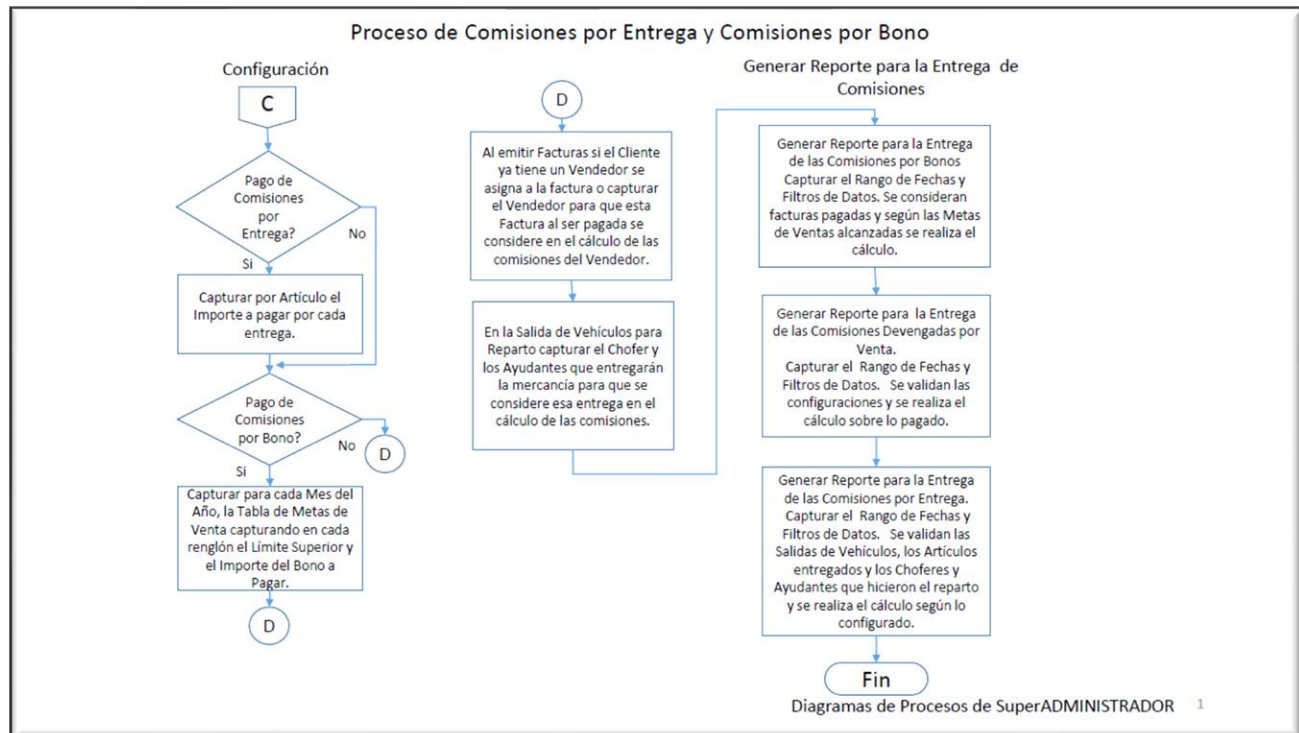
Proceso de Comisiones por Entrega y Comisiones por Bono

Configuración

C

Pago de Comisiones por Entrega?

No

Si

Capturar por Artículo el Importe a pagar por cada entrega.

Pago de Comisiones por Bono?

No

D

Si

Capturar para cada Mes del Año, la Tabla de Metas de Venta capturando en cada renglón el Límite Superior y el Importe del Bono a Pagar.

D

D

Al emitir Facturas si el Cliente ya tiene un Vendedor se asigna a la factura o capturar el Vendedor para que esta Factura al ser pagada se considere en el cálculo de las comisiones del Vendedor.

En la Salida de Vehículos para Reparto capturar el Chofer y los Ayudantes que entregarán la mercancía para que se considere esa entrega en el cálculo de las comisiones.

Generar Reporte para la Entrega de Comisiones

Generar Reporte para la Entrega de las Comisiones por Bonos Capturar el Rango de Fechas y Filtros de Datos. Se consideran facturas pagadas y según las Metas de Ventas alcanzadas se realiza el cálculo.

Generar Reporte para la Entrega de las Comisiones Devengadas por Venta. Capturar el Rango de Fechas y Filtros de Datos. Se validan las configuraciones y se realiza el cálculo sobre lo pagado.

Generar Reporte para la Entrega de las Comisiones por Entrega. Capturar el Rango de Fechas y Filtros de Datos. Se validan las Salidas de Vehículos, los Artículos entregados y los Choferes y Ayudantes que hicieron el reparto y se realiza el cálculo según lo configurado.

Fin

Diagramas de Procesos de SuperADMINISTRADOR 1